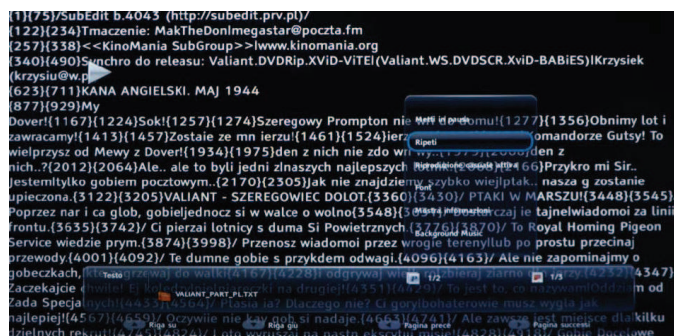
{1}{75}/SubEdit b.4043 (http://subedit.prv.pl/)
{122}{234}Tmaczenie: MakTheDonImegastar@poczta.fm
{257}{338}<<KinoMania SubGroup>>www.kinomania.org
{340}{490}Synchro do releasu: Valiant.DVDRip.XViD-ViTEi(Valiant.WS.DVDSCR.XviD-BABiES)lKrzysiek (krzysiu@w.p
{623}{711}KANA ANGIELSKI. MAJ 1944
{877}{929}My
Dover!{1167}{1224}Sok!{1257}{1274}Szeregowy Prompton nie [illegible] domu!{1277}{1356}Obnimy lot i zawracamy!{1413}{1457}Zostaie ze mn ierzu!{1461}{1524}ier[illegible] omandorze Gutsy! To wielprzysz od Mewy z Dover!{1934}{1975}den z nich nie zdo wi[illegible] den z nich..?{2012}{2064}Ale.. ale to byli jedni zlnaszych najlepszych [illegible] {2166}Przykro mi Sir.. Jestemltylko gobiem pocztowym..{2170}{2305}Jak nie znajdziemy szybko wiejltplak.. nasza g zostanie upieczona.{3122}{3205}VALIANT - SZEREGOWIEC DOLOT.{3360}{3430}/ PTAKI W MARSZU!{3448}{3545} Poprzez nar i ca glob, gobieljednocz si w walce o wolno{3548}{3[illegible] rczaj ie tajnelwiadomoi za linii frontu.{3635}{3742}/ Ci pierzai lotnicy s duma Si Powietrznych {3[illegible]3870}/ To Royal Homing Pigeon Service wiedzie prym.{3874}{3998}/ Przenosz wiadomoi przez wrogie terenyllub po prostu przecinaj przewody.{4001}{4092}/ Te dumne gobie s przykdem odwagi.{4096}{4163}/ Ale nie zapominajmy o gobeczkach,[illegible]{4167}{4228} odgrywaj wie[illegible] {4347} Zaczekajcie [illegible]
Zada Specjal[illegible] Dlaczego nie? Ci goryibohaterowie musz wygra jak najlepiej![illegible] Ale zawsze jest miejsce dla kilku dzielnych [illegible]

Mettl in pauit
Ripeti
Font
Background Music
Testo
VALIANT_PART_PL.TXT
1/2
1/5
Riga su
Riga giù
Pagina prece
Pagina successi